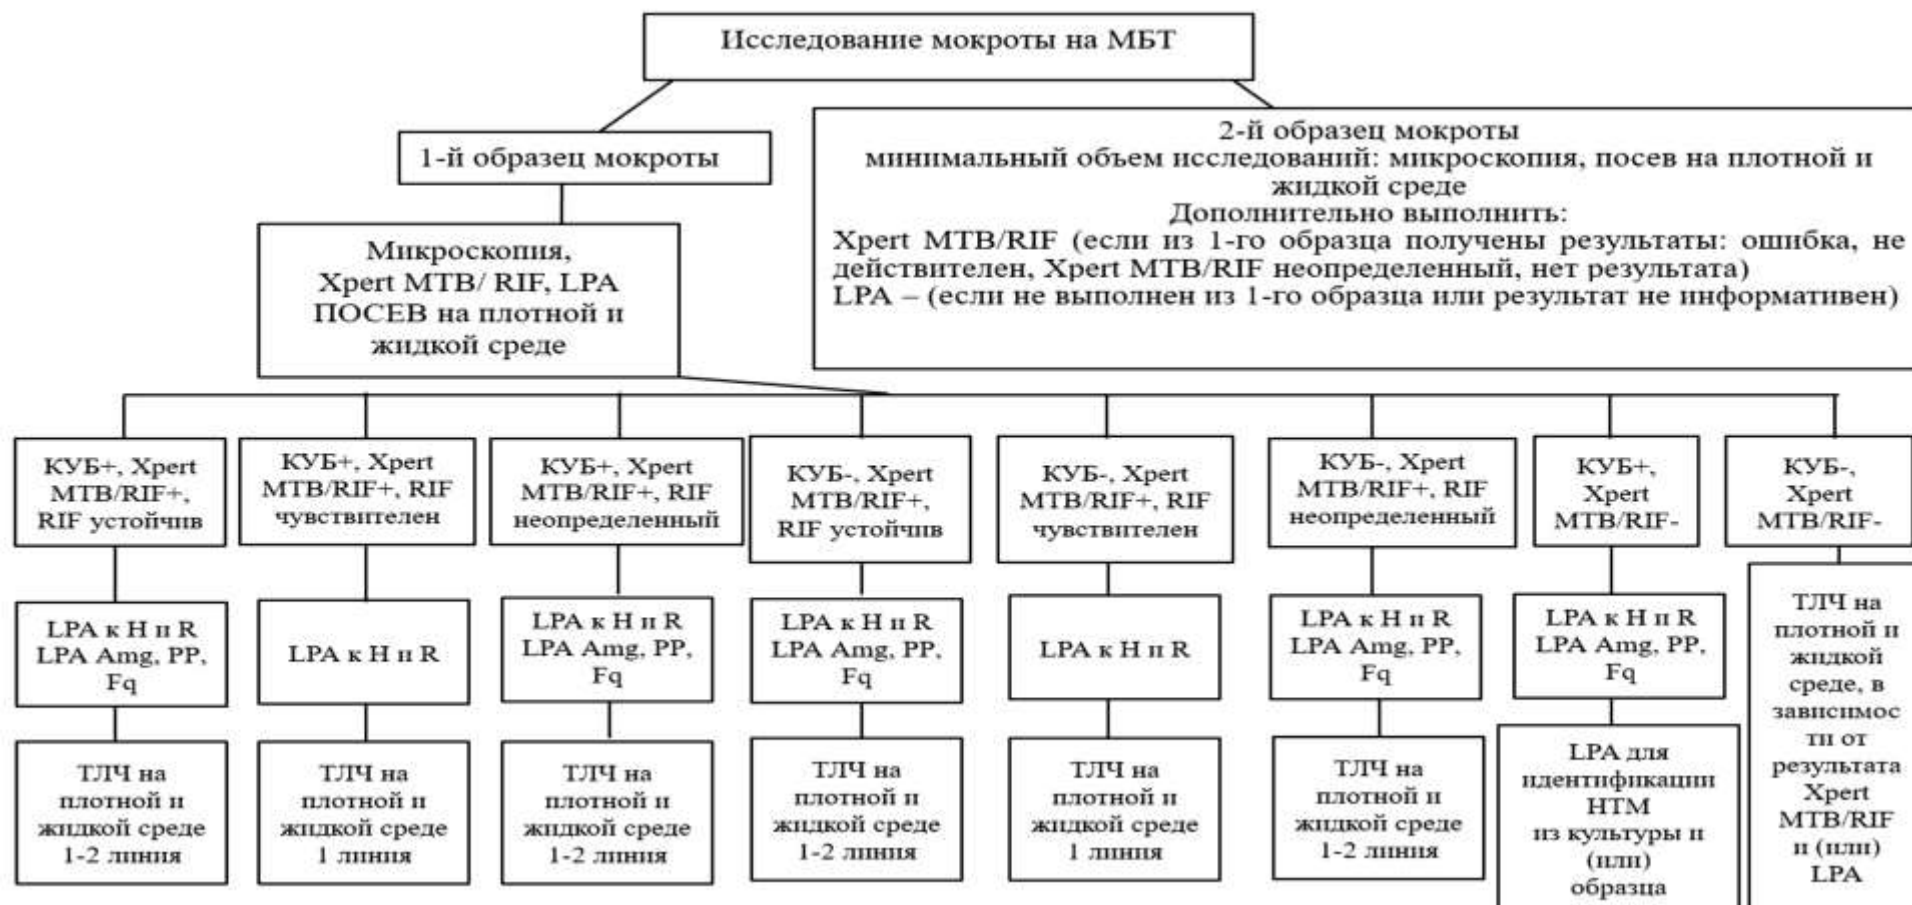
Исследование мокроты на МБТ

1-й образец мокроты

2-й образец мокроты
минимальный объем исследований: микроскопия, посев на плотной и жидкой среде
Дополнительно выполнить:
Xpert MTB/RIF (если из 1-го образца получены результаты: ошибка, не действителен, Xpert MTB/RIF неопределенный, нет результата)
LPA – (если не выполнен из 1-го образца или результат не информативен)

Микроскопия, Xpert MTB/ RIF, LPA ПОСЕВ на плотной и жидкой среде

КУБ+, Xpert MTB/RIF+, RIF устойчив

LPA к H и R
LPA Amg, PP, Fq

ТЛЧ на плотной и жидкой среде 1-2 линия

КУБ+, Xpert MTB/RIF+, RIF чувствителен

LPA к H и R

ТЛЧ на плотной и жидкой среде 1 линия

КУБ+, Xpert MTB/RIF+, RIF неопределенный

LPA к H и R
LPA Amg, PP, Fq

ТЛЧ на плотной и жидкой среде 1-2 линия

КУБ-, Xpert MTB/RIF+, RIF устойчив

LPA к H и R
LPA Amg, PP, Fq

ТЛЧ на плотной и жидкой среде 1-2 линия

КУБ-, Xpert MTB/RIF+, RIF чувствителен

LPA к H и R

ТЛЧ на плотной и жидкой среде 1 линия

КУБ-, Xpert MTB/RIF+, RIF неопределенный

LPA к H и R
LPA Amg, PP, Fq

ТЛЧ на плотной и жидкой среде 1-2 линия

КУБ+, Xpert MTB/RIF-

LPA к H и R
LPA Amg, PP, Fq

LPA для идентификации НТМ из культуры и (или) образца

КУБ-, Xpert MTB/RIF-

ТЛЧ на плотной и жидкой среде, в зависимости от результата Xpert MTB/RIF и (или) LPA